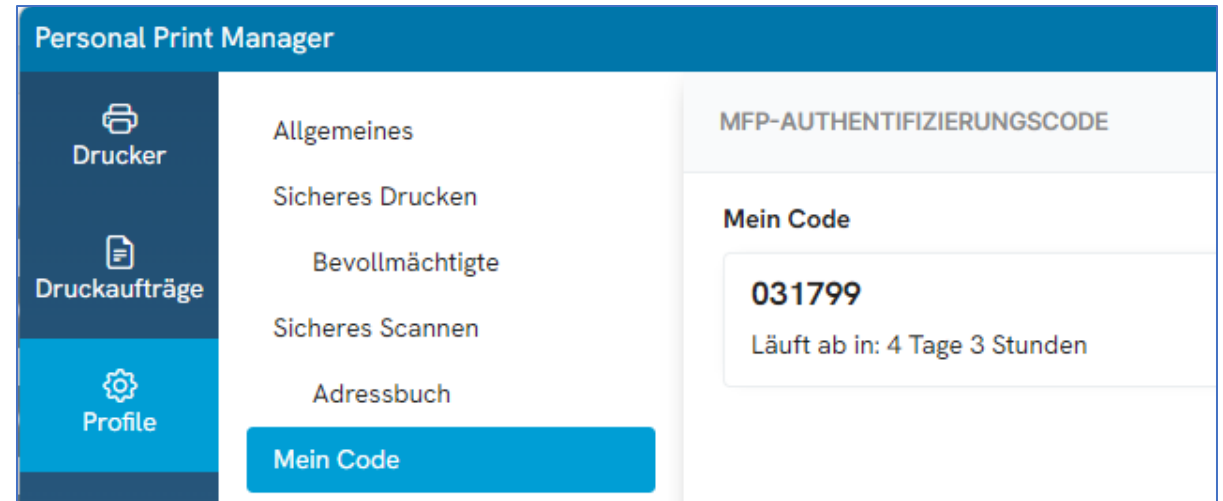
Personal Print Manager

Drucker

Druckaufträge

Profile

Allgemeines

Sicheres Drucken

Bevollmächtigte

Sicheres Scannen

Adressbuch

Mein Code

MFP-AUTHENTIFIZIERUNGSCODE

Mein Code

031799

Läuft ab in: 4 Tage 3 Stunden